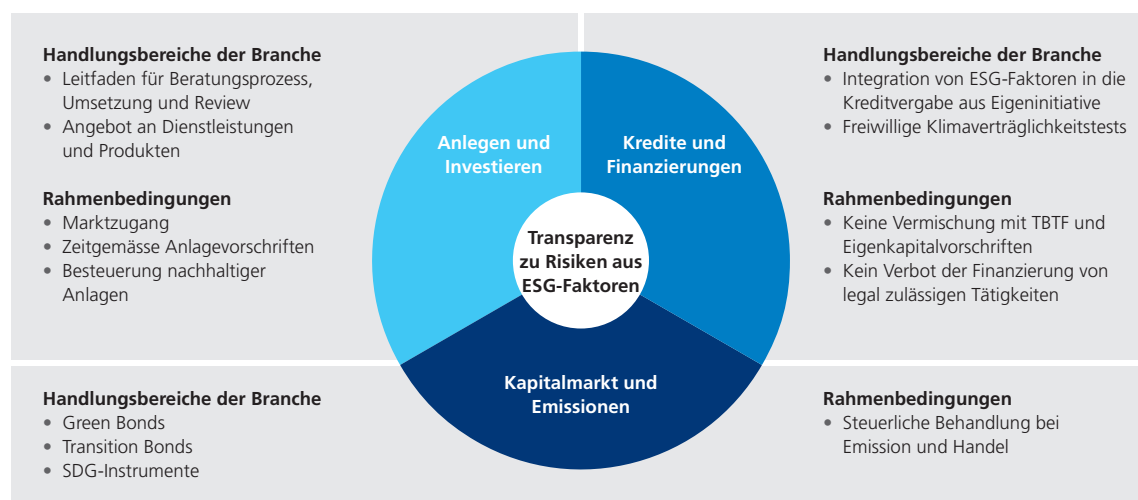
**Handlungsbereiche der Branche**
- Leitfaden für Beratungsprozess, Umsetzung und Review
- Angebot an Dienstleistungen und Produkten

**Rahmenbedingungen**
- Marktzugang
- Zeitgemässe Anlagevorschriften
- Besteuerung nachhaltiger Anlagen

Anlegen und Investieren

Kredite und Finanzierungen

Transparenz zu Risiken aus ESG-Faktoren

Kapitalmarkt und Emissionen

**Handlungsbereiche der Branche**
- Integration von ESG-Faktoren in die Kreditvergabe aus Eigeninitiative
- Freiwillige Klimaverträglichkeitstests

**Rahmenbedingungen**
- Keine Vermischung mit TBTF und Eigenkapitalvorschriften
- Kein Verbot der Finanzierung von legal zulässigen Tätigkeiten

**Handlungsbereiche der Branche**
- Green Bonds
- Transition Bonds
- SDG-Instrumente

**Rahmenbedingungen**
- Steuerliche Behandlung bei Emission und Handel